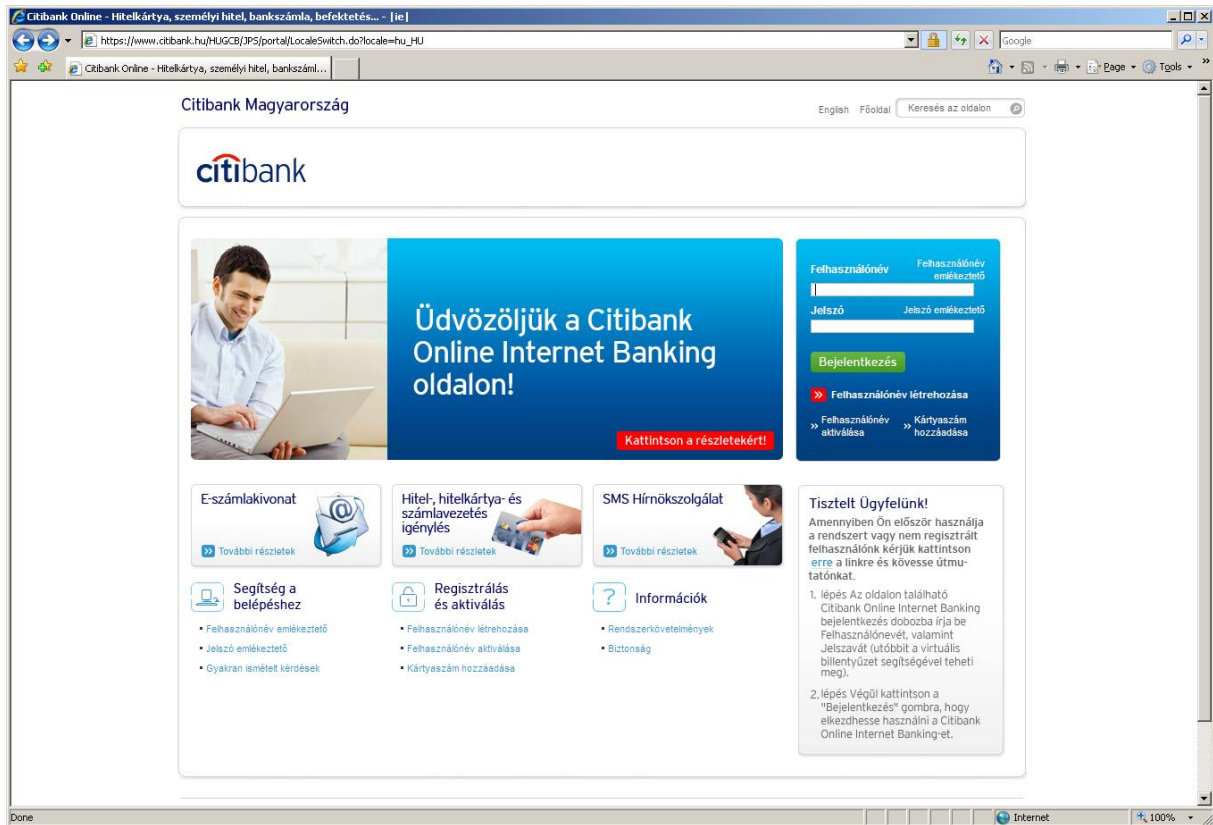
Citibank Online - Hitelkártya, személyi hitel, bankszámla, befektetés... - |ie|

https://www.citibank.hu/HUGCB/JPS/portal/LocaleSwitch.do?locale=hu_HU

Google

Citibank Online - Hitelkártya, személyi hitel, bankszáml...

Page ▾ Tools ▾

Citibank Magyarország

English Főoldal Keresés az oldalon

citibank

Üdvözöljük a Citibank Online Internet Banking oldalon!

Kattintson a részletekért!

Felhasználónév

Felhasználónév emlékeztető

Jelszó

Jelszó emlékeztető

Bejelentkezés

Felhasználónév létrehozása

Felhasználónév aktiválása

Kártyaszám hozzáadása

E-számlakivonat

További részletek

Hitel-, hitelkártya- és számlavezetés igénylés

További részletek

SMS Hírnökszolgálat

További részletek

Segítség a belépéshez

Felhasználónév emlékeztető

Jelszó emlékeztető

Gyakran ismételt kérdések

Regisztrálás és aktiválás

Felhasználónév létrehozása

Felhasználónév aktiválása

Kártyaszám hozzáadása

Információk

Rendszerkövetelmények

Biztonság

Tisztelt Ügyfelünk!

Amennyiben Ön először használja a rendszert vagy nem regisztrált felhasználónk kérjük kattintson erre a linkre és kövesse útmutatónkat.

1. lépés Az oldalon található Citibank Online Internet Banking bejelentkezés dobozba írja be Felhasználónevét, valamint Jelszavát (utóbbit a virtuális billentyűzet segítségével teheti meg).

2. lépés Végül kattintson a "Bejelentkezés" gombra, hogy elkezdhesse használni a Citibank Online Internet Banking-et.

Done

Internet

100%